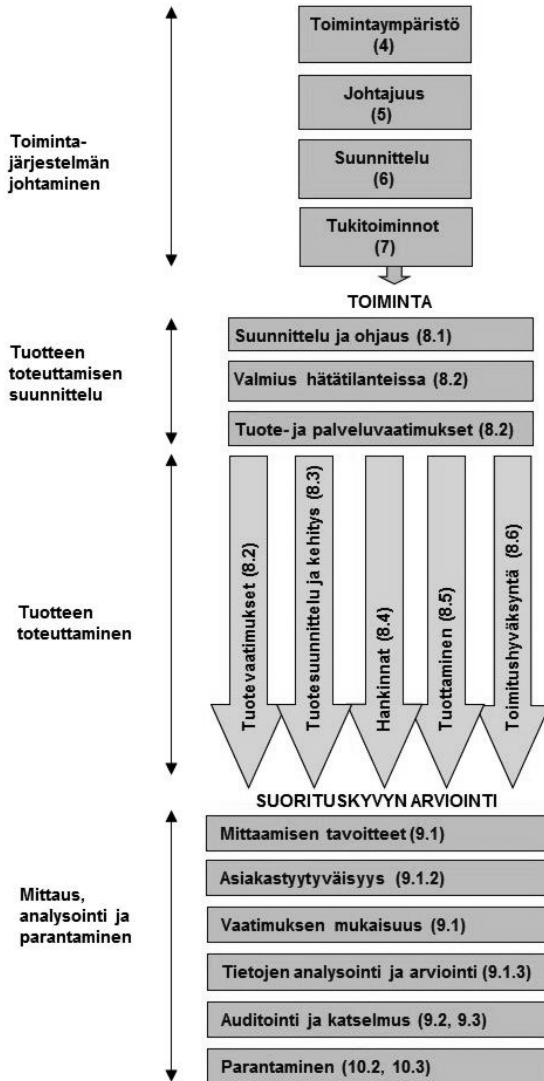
Toimintajärjestelmän johtaminen

Toimintaympäristö (4)

Johtajuus (5)

Suunnittelu (6)

Tukitoiminnot (7)

TOIMINTA

Tuotteen toteuttamisen suunnittelu

Suunnittelu ja ohjaus (8.1)

Valmius hätätilanteissa (8.2)

Tuote- ja palveluvaatimukset (8.2)

Tuotteen toteuttaminen

Tuotevaatimukset (8.2)

Tuotesuunnittelu ja kehitys (8.3)

Hankinnat (8.4)

Tuottaminen (8.5)

Toimitushyväksyntä (8.6)

SUORITUSKYVYN ARVIOINTI

Mittaus, analysointi ja parantaminen

Mittaamisen tavoitteet (9.1)

Asiakastyytyväisyys (9.1.2)

Vaatimuksen mukaisuus (9.1)

Tietojen analysointi ja arviointi (9.1.3)

Auditointi ja katselmus (9.2, 9.3)

Parantaminen (10.2, 10.3)